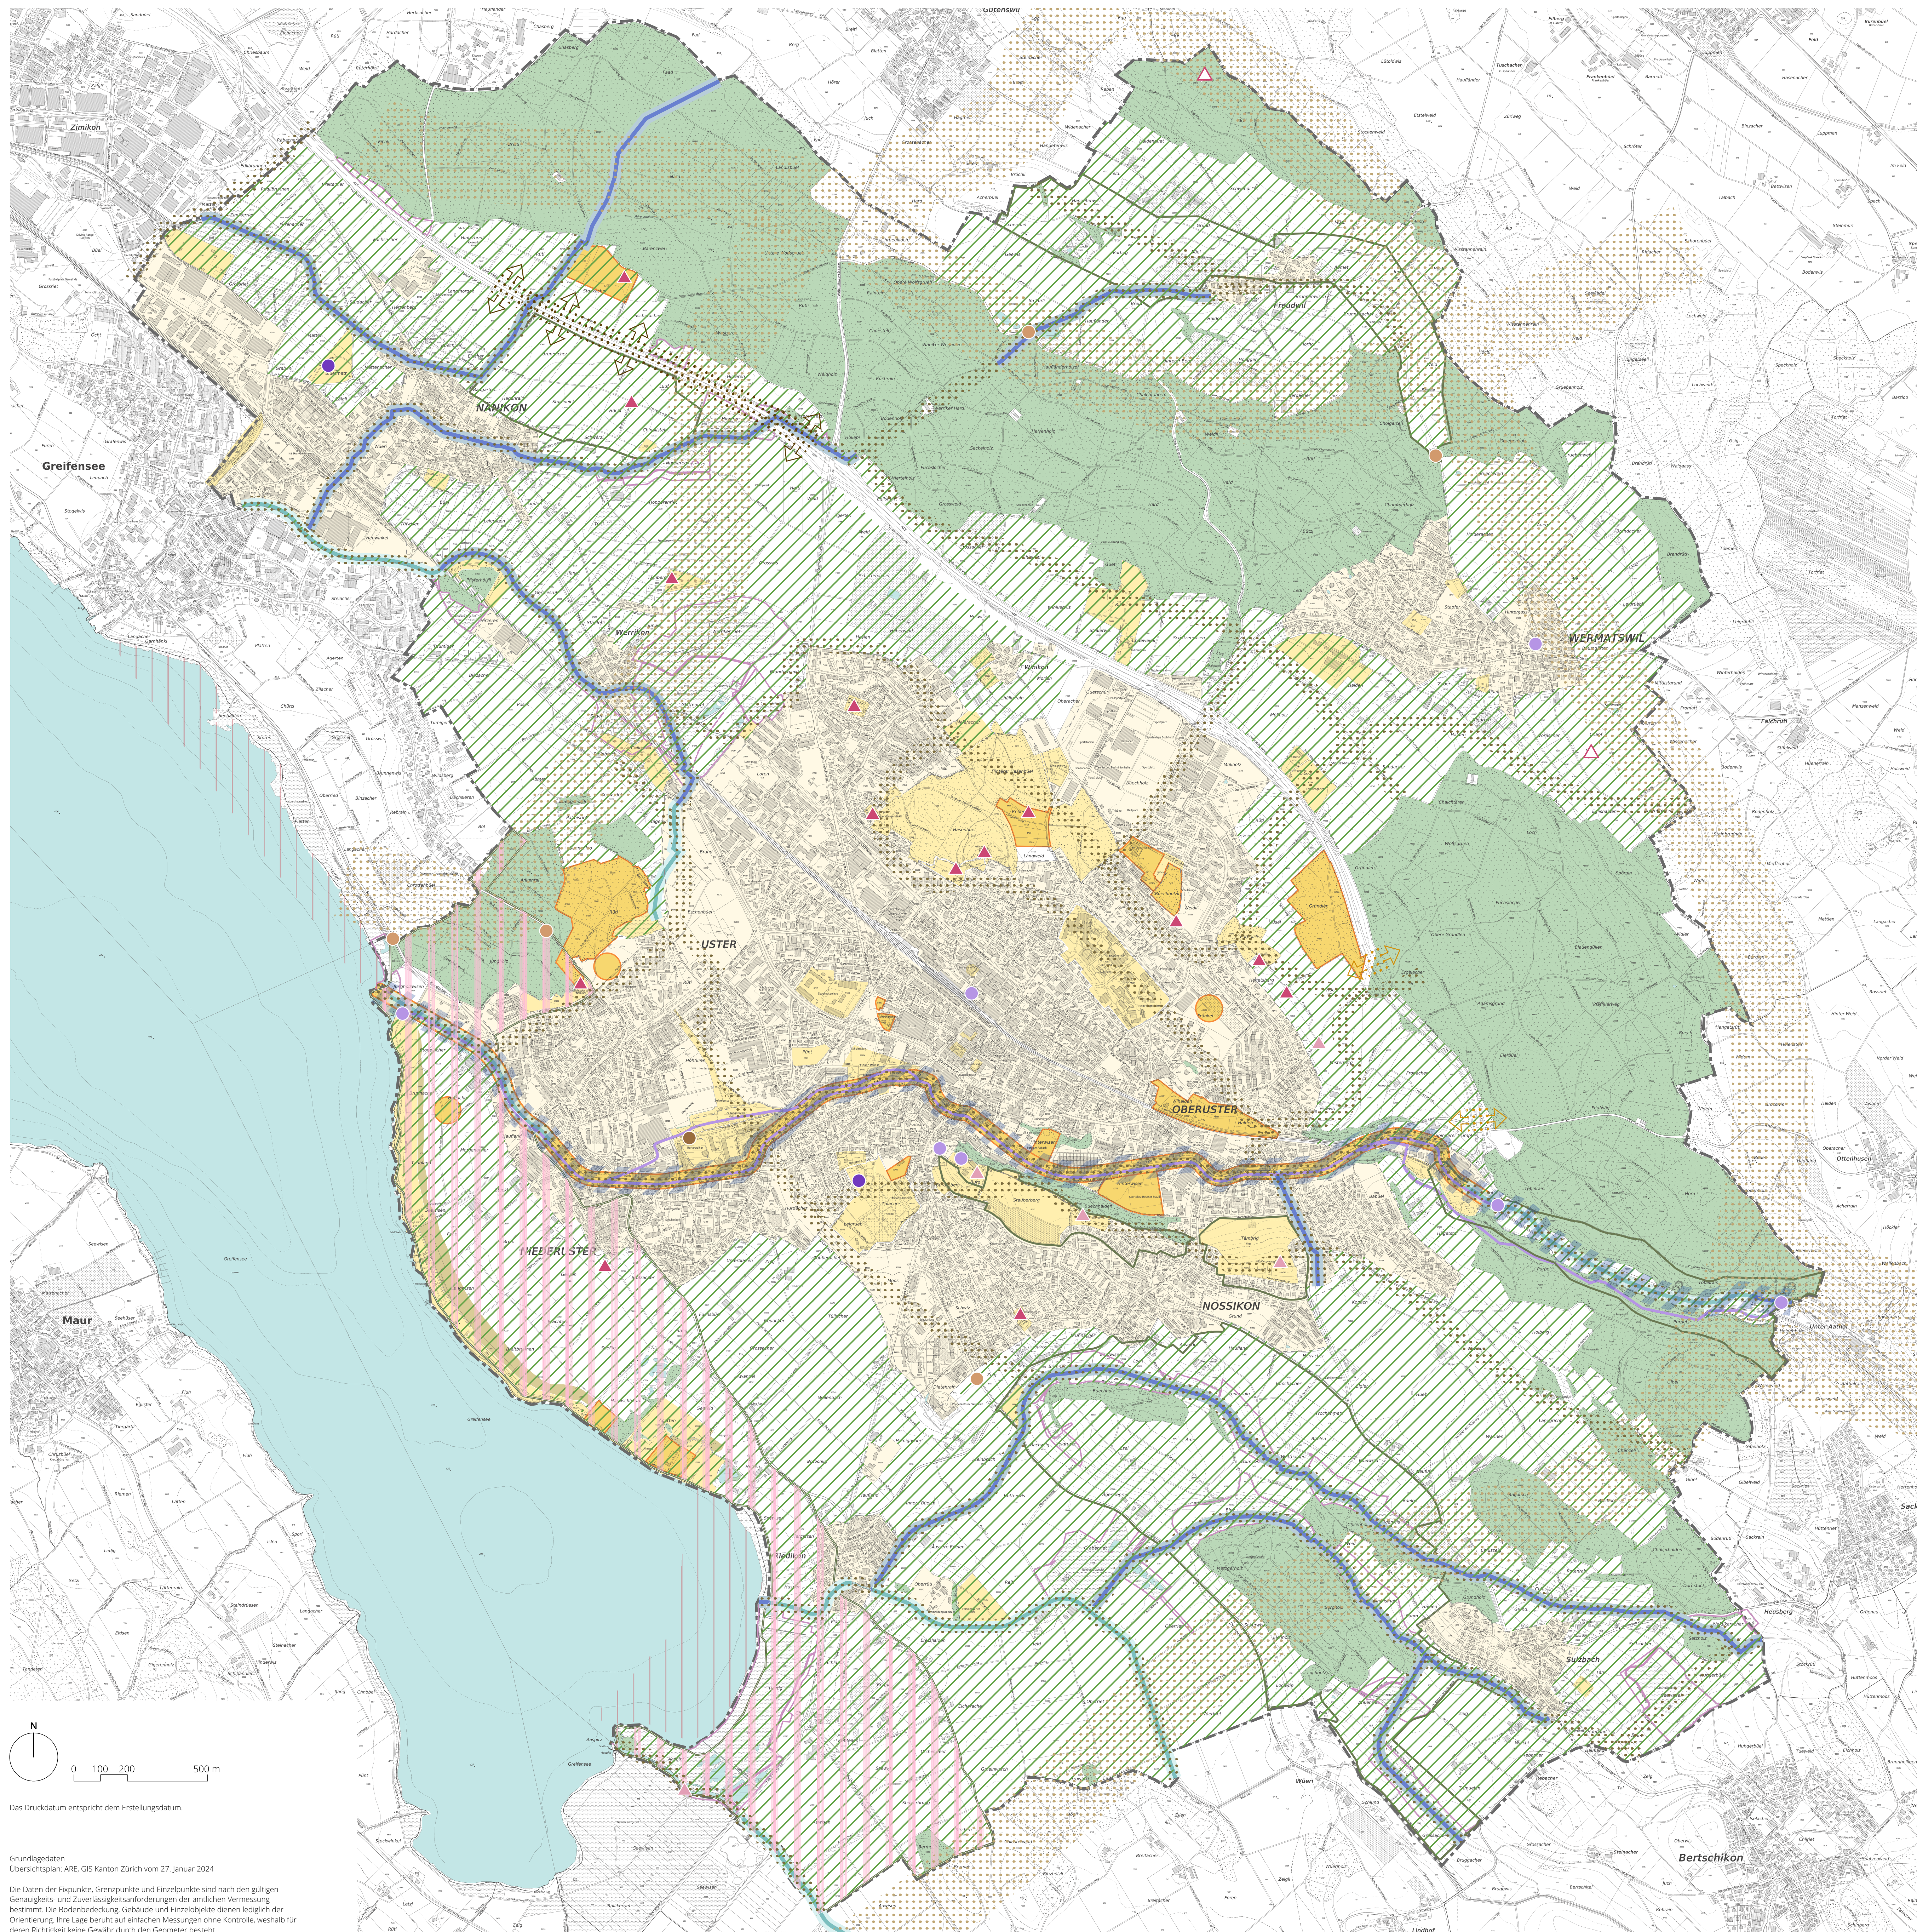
Gutenswil

Zimikon

Greifensee

NÄNIKON

WERMATSWIL

USTER

OBERUSTER

NIEDERUSTER

NOSSIKON

Maur

Sulzbach

Bertschikon

Unter-Aathal

N

0 100 200 500 m

Das Druckdatum entspricht dem Erstellungsdatum.

Grundlagedaten
Übersichtsplan: ARE, GIS Kanton Zürich vom 27. Januar 2024

Die Daten der Fixpunkte, Grenzpunkte und Einzelpunkte sind nach den gültigen Genauigkeits- und Zuverlässigkeitsanforderungen der amtlichen Vermessung bestimmt. Die Bodenbedeckung, Gebäude und Einzelobjekte dienen lediglich der Orientierung. Ihre Lage beruht auf einfachen Messungen ohne Kontrolle, weshalb für deren Richtigkeit keine Gewähr durch den Geometer besteht.